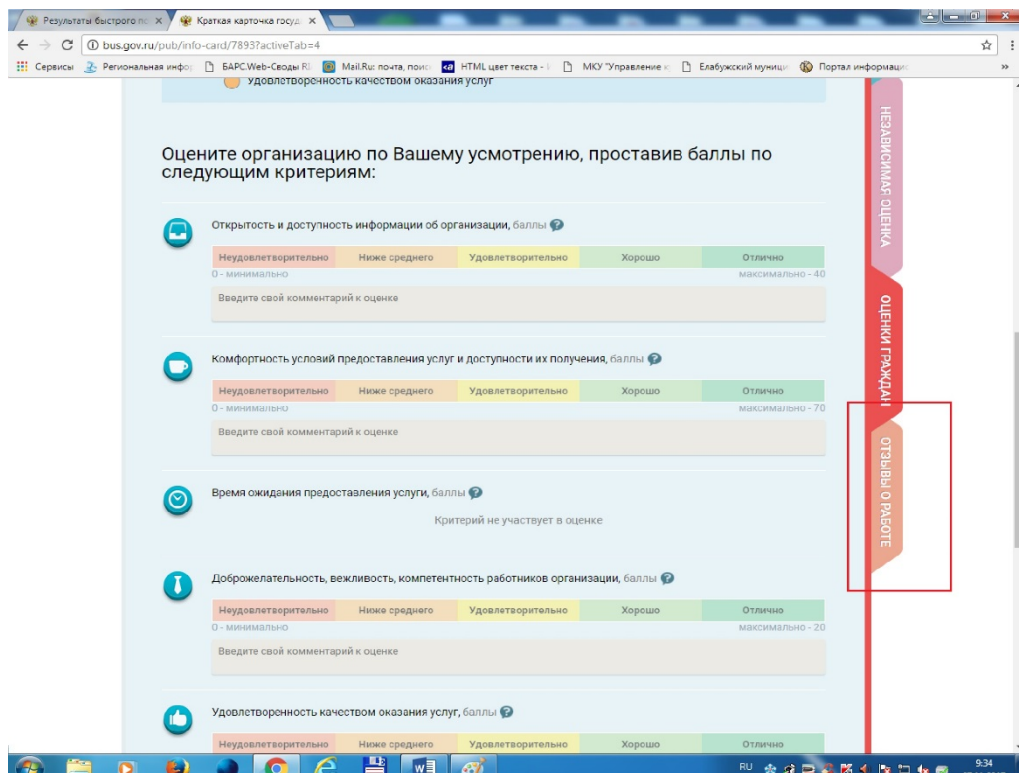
Результаты быстрого по ×
Краткая карточка госуд ×
bus.gov.ru/pub/info-card/7893?activeTab=4
Сервисы Региональная инфор БАРС.Web-Своды Rl Mail.Ru: почта, поис HTML цвет текста - МКУ "Управление к Елабужский муници Портал информаци

Удовлетворенность качеством оказания услуг

Оцените организацию по Вашему усмотрению, проставив баллы по следующим критериям:

Открытость и доступность информации об организации, баллы

| Неудовлетворительно | Ниже среднего | Удовлетворительно | Хорошо | Отлично |
|---|---|---|---|---|

0 - минимально
максимально - 40

Введите свой комментарий к оценке

Комфортность условий предоставления услуг и доступности их получения, баллы

| Неудовлетворительно | Ниже среднего | Удовлетворительно | Хорошо | Отлично |
|---|---|---|---|---|

0 - минимально
максимально - 70

Введите свой комментарий к оценке

Время ожидания предоставления услуги, баллы

Критерий не участвует в оценке

Доброжелательность, вежливость, компетентность работников организации, баллы

| Неудовлетворительно | Ниже среднего | Удовлетворительно | Хорошо | Отлично |
|---|---|---|---|---|

0 - минимально
максимально - 20

Введите свой комментарий к оценке

Удовлетворенность качеством оказания услуг, баллы

| Неудовлетворительно | Ниже среднего | Удовлетворительно | Хорошо | Отлично |
|---|---|---|---|---|

НЕЗАВИСИМАЯ ОЦЕНКА
ОЦЕНКИ ГРАЖДАН
ОТЗЫВЫ О РАБОТЕ

RU 9:34